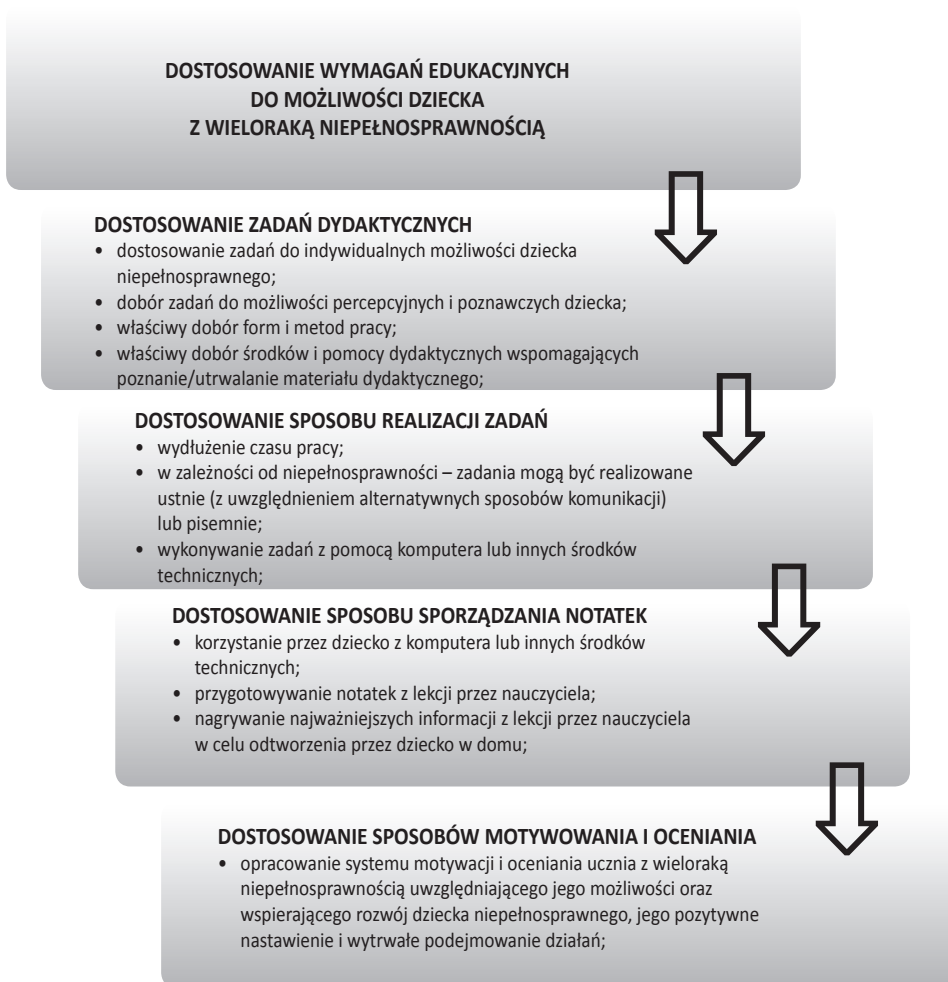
DOSTOSOWANIE WYMAGAŃ EDUKACYJNYCH DO MOŻLIWOŚCI DZIECKA Z WIELORAKĄ NIEPEŁNOSPRAWNOŚCIĄ

DOSTOSOWANIE ZADAŃ DYDAKTYCZNYCH
• dostosowanie zadań do indywidualnych możliwości dziecka niepełnosprawnego;
• dobór zadań do możliwości percepcyjnych i poznawczych dziecka;
• właściwy dobór form i metod pracy;
• właściwy dobór środków i pomocy dydaktycznych wspomagających poznanie/utrwalanie materiału dydaktycznego;

DOSTOSOWANIE SPOSOBU REALIZACJI ZADAŃ
• wydłużenie czasu pracy;
• w zależności od niepełnosprawności – zadania mogą być realizowane ustnie (z uwzględnieniem alternatywnych sposobów komunikacji) lub pisemnie;
• wykonywanie zadań z pomocą komputera lub innych środków technicznych;

DOSTOSOWANIE SPOSOBU SPORZĄDZANIA NOTATEK
• korzystanie przez dziecko z komputera lub innych środków technicznych;
• przygotowywanie notatek z lekcji przez nauczyciela;
• nagrywanie najważniejszych informacji z lekcji przez nauczyciela w celu odtworzenia przez dziecko w domu;

DOSTOSOWANIE SPOSOBÓW MOTYWOWANIA I OCENIANIA
• opracowanie systemu motywacji i oceniania ucznia z wieloraką niepełnosprawnością uwzględniającego jego możliwości oraz wspierającego rozwój dziecka niepełnosprawnego, jego pozytywne nastawienie i wytrwałe podejmowanie działań;